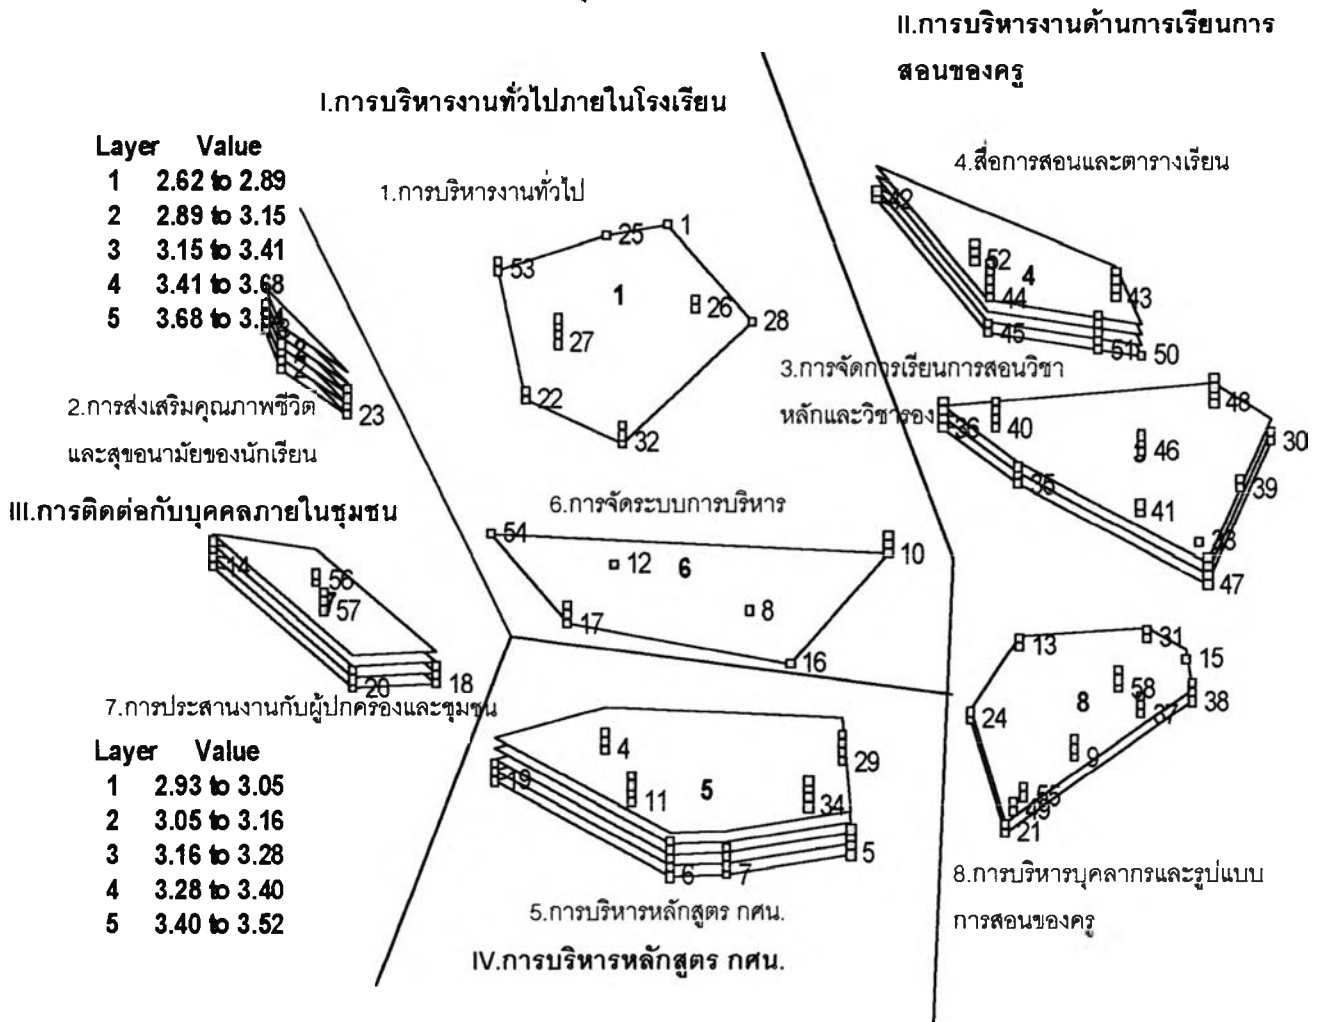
II.การบริหารงานด้านการเรียนการสอนของครู

I.การบริหารงานทั่วไปภายในโรงเรียน

| Layer | Value |
|---|---|
| 1 | 2.62 to 2.89 |
| 2 | 2.89 to 3.15 |
| 3 | 3.15 to 3.41 |
| 4 | 3.41 to 3.68 |
| 5 | 3.68 to 3.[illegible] |

1.การบริหารงานทั่วไป

25 1 53 1 26 28 27 22 32

4.สื่อการสอนและตารางเรียน

42 52 4 44 43 45 51 50

23

2.การส่งเสริมคุณภาพชีวิตและสุขอนามัยของนักเรียน

3.การจัดการเรียนการสอนวิชาหลักและวิชารอง

48 36 40 30 46 35 39 41 28 47

III.การติดต่อกับบุคคลภายในชุมชน

6.การจัดระบบการบริหาร

54 10 12 6 8 17 16

14 56 57 20 18

7.การประสานงานกับผู้ปกครองและชุมชน

| Layer | Value |
|---|---|
| 1 | 2.93 to 3.05 |
| 2 | 3.05 to 3.16 |
| 3 | 3.16 to 3.28 |
| 4 | 3.28 to 3.40 |
| 5 | 3.40 to 3.52 |

13 31 15 58 38 24 8 37 9 55 49 21

4 29 19 11 5 34 6 7 5

5.การบริหารหลักสูตร กศน.

IV.การบริหารหลักสูตร กศน.

8.การบริหารบุคลากรและรูปแบบการสอนของครู